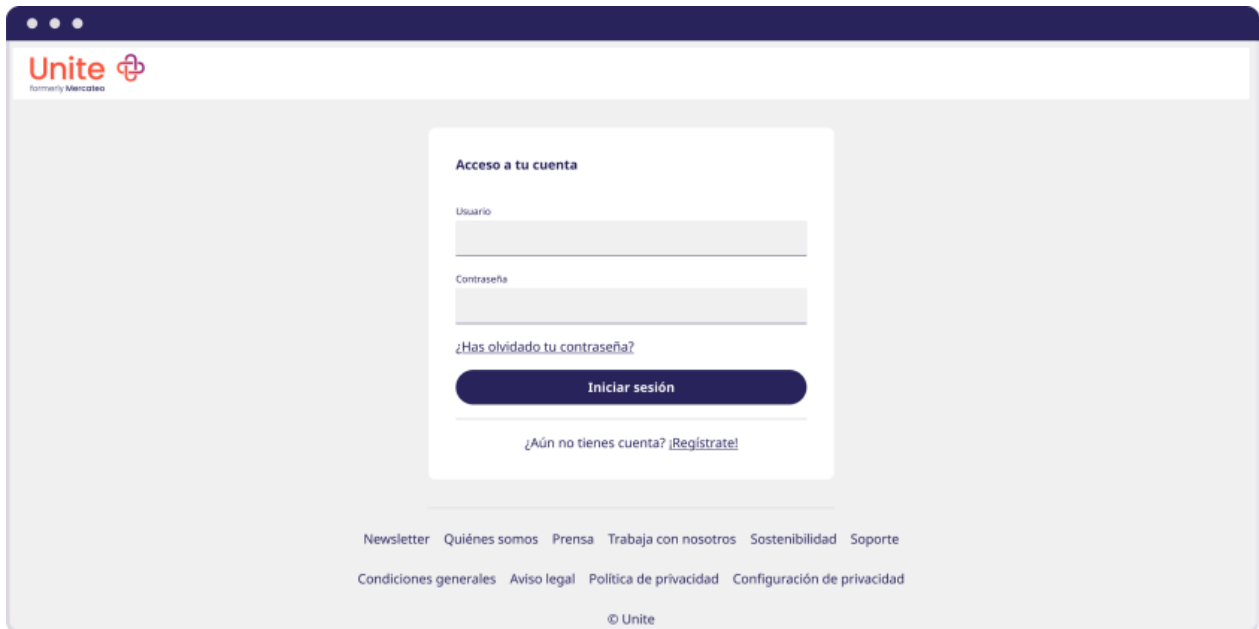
Unite
formerly Mercateo

Acceso a tu cuenta

Usuario

Contraseña

¿Has olvidado tu contraseña?

Iniciar sesión

¿Aún no tienes cuenta? ¡Regístrate!

Newsletter Quiénes somos Prensa Trabaja con nosotros Sostenibilidad Soporte

Condiciones generales Aviso legal Política de privacidad Configuración de privacidad

© Unite